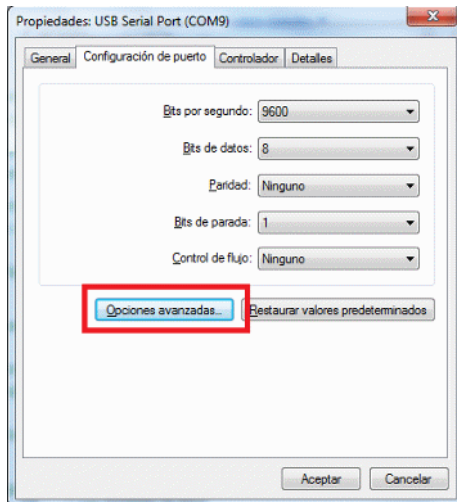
Propiedades: USB Serial Port (COM9)

General | Configuración de puerto | Controlador | Detalles

Bits por segundo: 9600

Bits de datos: 8

Paridad: Ninguno

Bits de parada: 1

Control de flujo: Ninguno

Opciones avanzadas...

Restaurar valores predeterminados

Aceptar

Cancelar